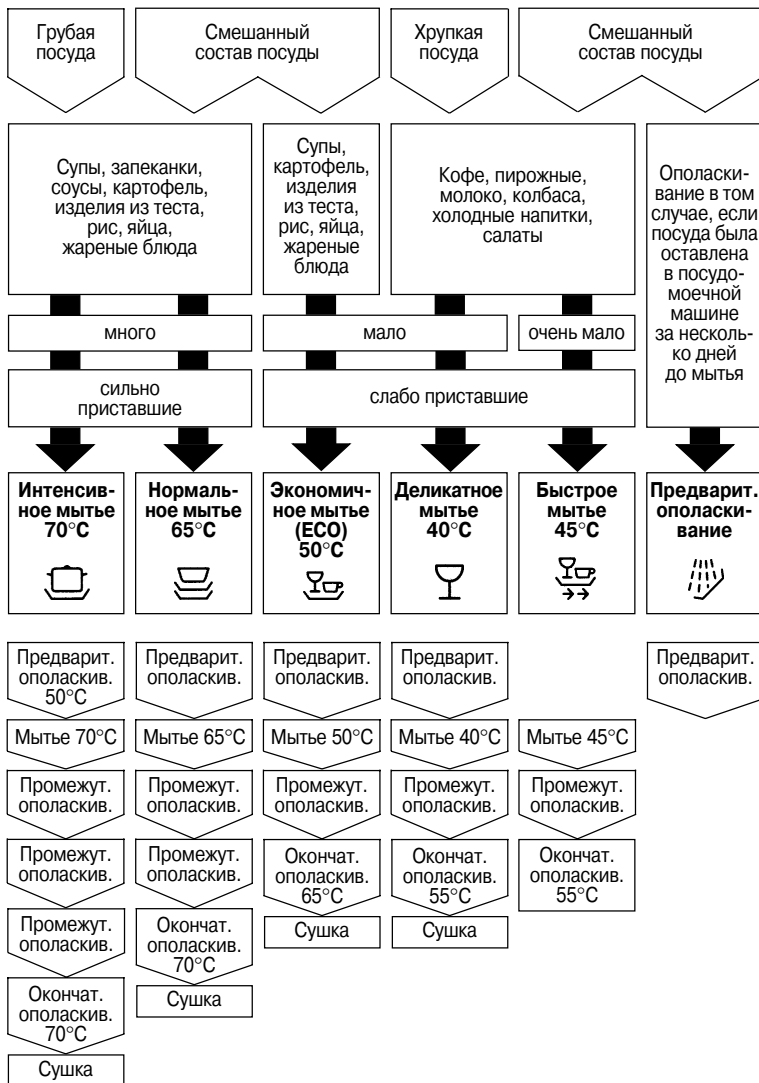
Грубая посуда

Смешанный состав посуды

Хрупкая посуда

Смешанный состав посуды

Супы, запеканки, соусы, картофель, изделия из теста, рис, яйца, жареные блюда

Супы, картофель, изделия из теста, рис, яйца, жареные блюда

Кофе, пирожные, молоко, колбаса, холодные напитки, салаты

Ополаскивание в том случае, если посуда была оставлена в посудомоечной машине за несколько дней до мытья

много

мало

очень мало

сильно приставшие

слабо приставшие

**Интенсивное мытье 70°C**

**Нормальное мытье 65°C**

**Экономичное мытье (ECO) 50°C**

**Деликатное мытье 40°C**

**Быстрое мытье 45°C**

**Предварит. ополаскивание**

Предварит. ополаскив. 50°C

Мытье 70°C

Промежут. ополаскив.

Промежут. ополаскив.

Промежут. ополаскив.

Окончат. ополаскив. 70°C

Сушка

Предварит. ополаскив.

Мытье 65°C

Промежут. ополаскив.

Промежут. ополаскив.

Окончат. ополаскив. 70°C

Сушка

Предварит. ополаскив.

Мытье 50°C

Промежут. ополаскив.

Окончат. ополаскив. 65°C

Сушка

Предварит. ополаскив.

Мытье 40°C

Промежут. ополаскив.

Окончат. ополаскив. 55°C

Сушка

Мытье 45°C

Промежут. ополаскив.

Окончат. ополаскив. 55°C

Предварит. ополаскив.